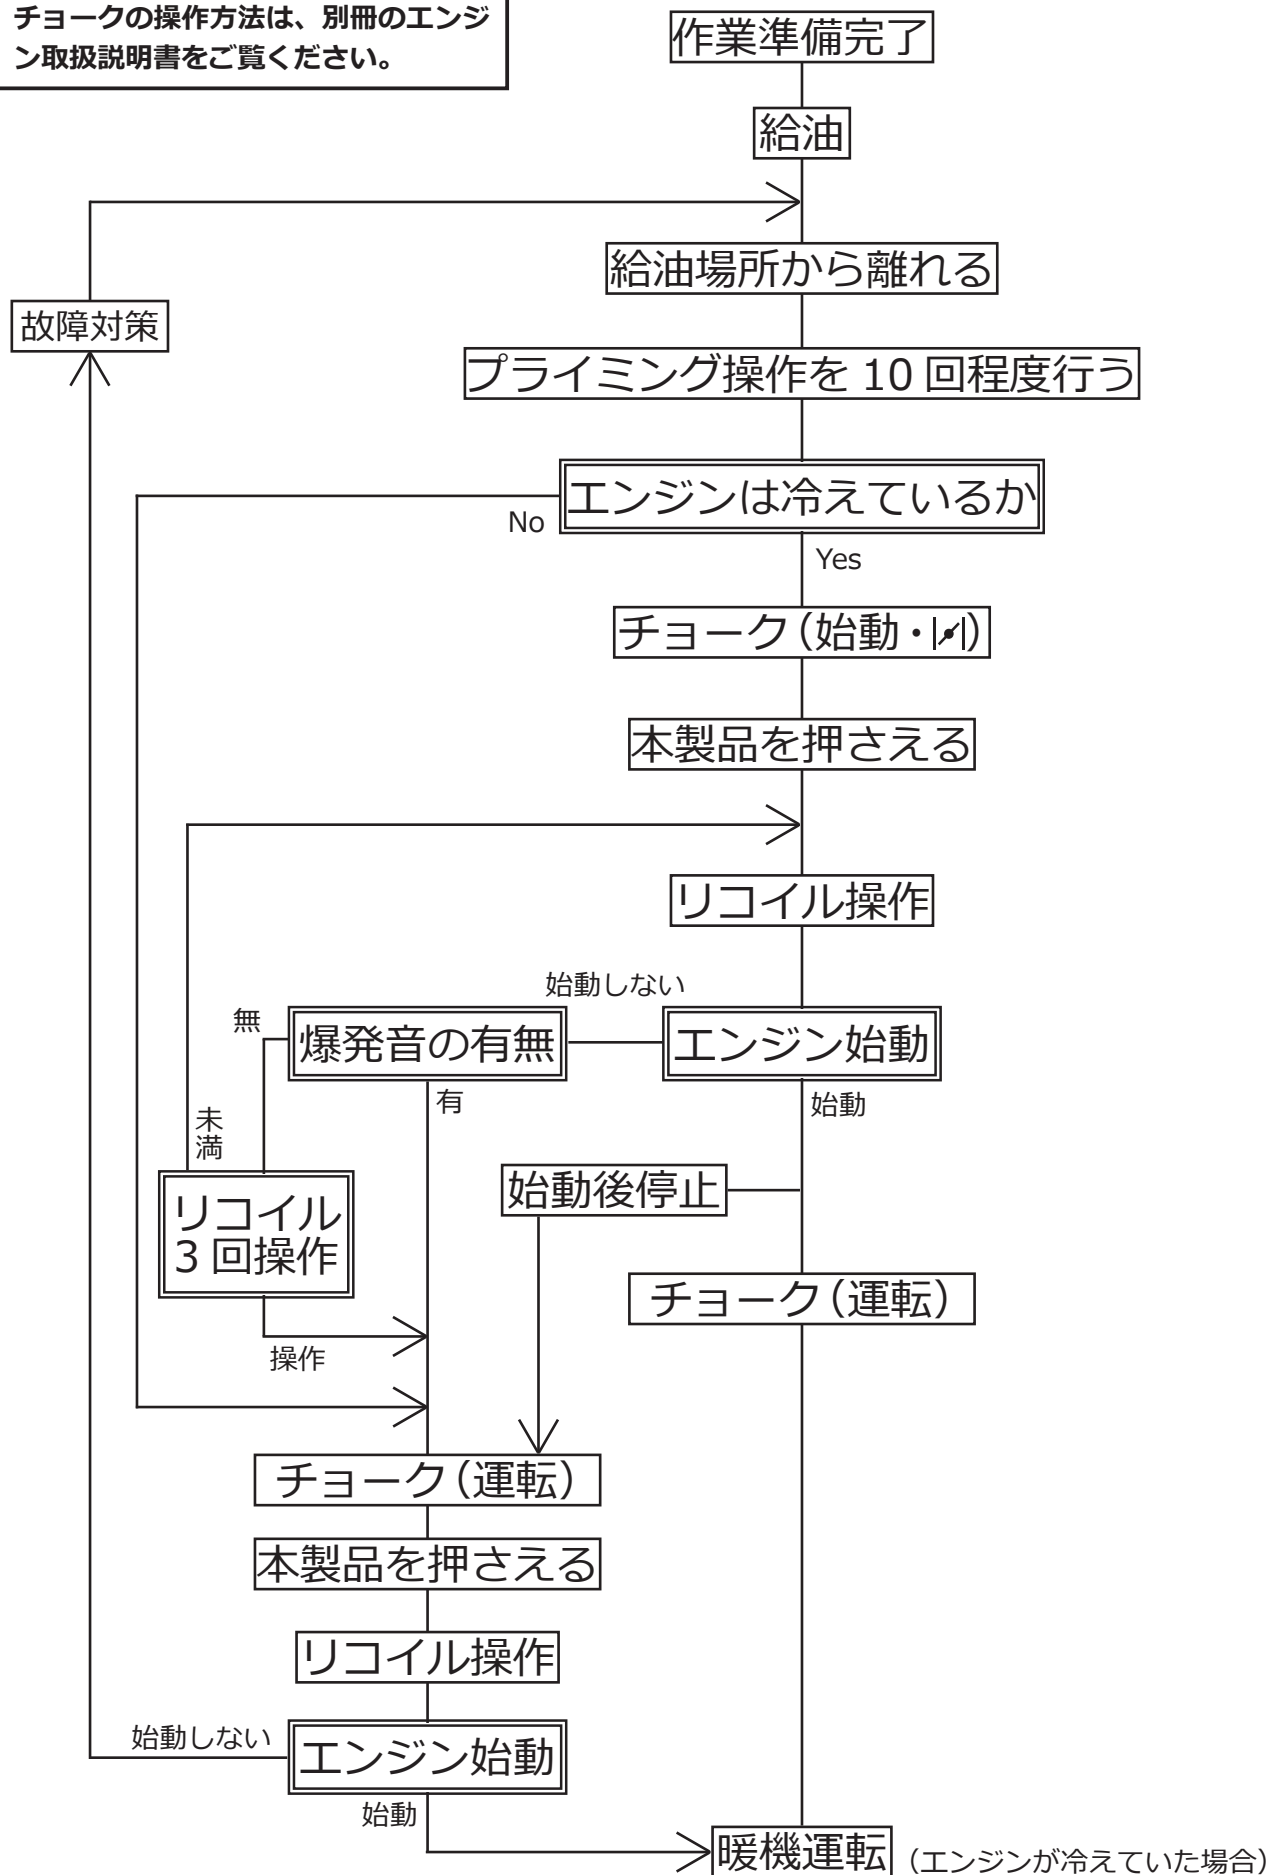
チョークの操作方法は、別冊のエンジン取扱説明書をご覧ください。

作業準備完了

給油

給油場所から離れる

故障対策

プライミング操作を 10 回程度行う

エンジンは冷えているか

No

Yes

チョーク（始動・|⁄|）

本製品を押さえる

リコイル操作

始動しない

無

爆発音の有無

エンジン始動

有

始動

未満

始動後停止

リコイル 3 回操作

チョーク（運転）

操作

チョーク（運転）

本製品を押さえる

リコイル操作

始動しない

エンジン始動

始動

暖機運転 （エンジンが冷えていた場合）